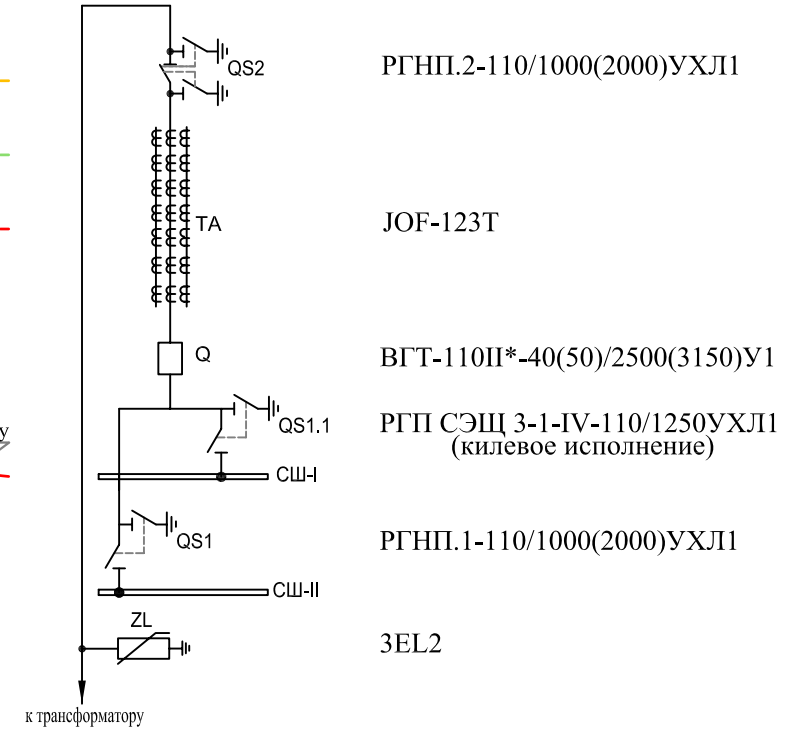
QS2

РГНП.2-110/1000(2000)УХЛ1

TA

JOF-123T

Q

ВГТ-110II*-40(50)/2500(3150)У1

QS1.1

РГП СЭЩ 3-1-IV-110/1250УХЛ1
(килевое исполнение)

СШ-I

QS1

РГНП.1-110/1000(2000)УХЛ1

СШ-II

ZL

3EL2

к трансформатору